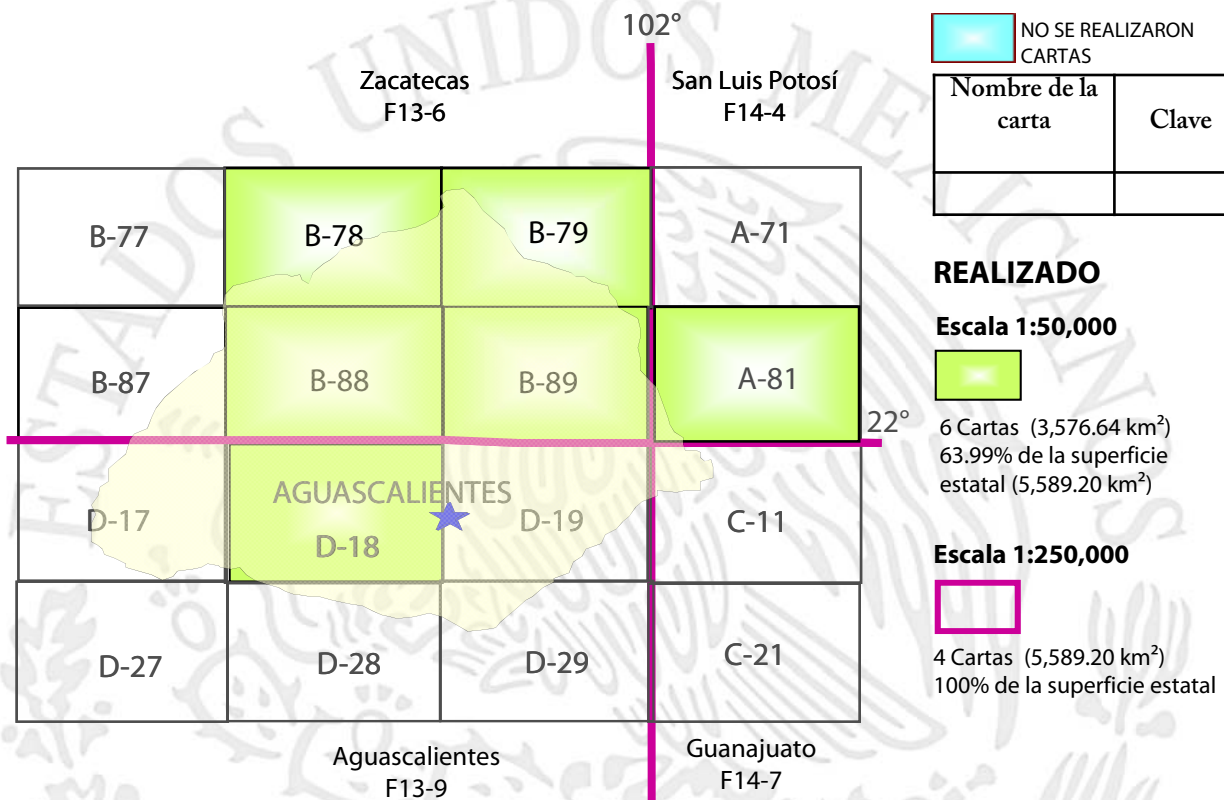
102°

Zacatecas
F13-6

San Luis Potosí
F14-4

NO SE REALIZARON CARTAS

| Nombre de la carta | Clave |
|---|---|
| | |

| B-77 | B-78 | B-79 | A-71 |
|---|---|---|---|
| B-87 | B-88 | B-89 | A-81 |
| D-17 | D-18 | D-19 | C-11 |
| D-27 | D-28 | D-29 | C-21 |

AGUASCALIENTES

22°

REALIZADO

Escala 1:50,000

6 Cartas (3,576.64 km²)
63.99% de la superficie estatal (5,589.20 km²)

Escala 1:250,000

4 Cartas (5,589.20 km²)
100% de la superficie estatal

Aguascalientes
F13-9

Guanajuato
F14-7